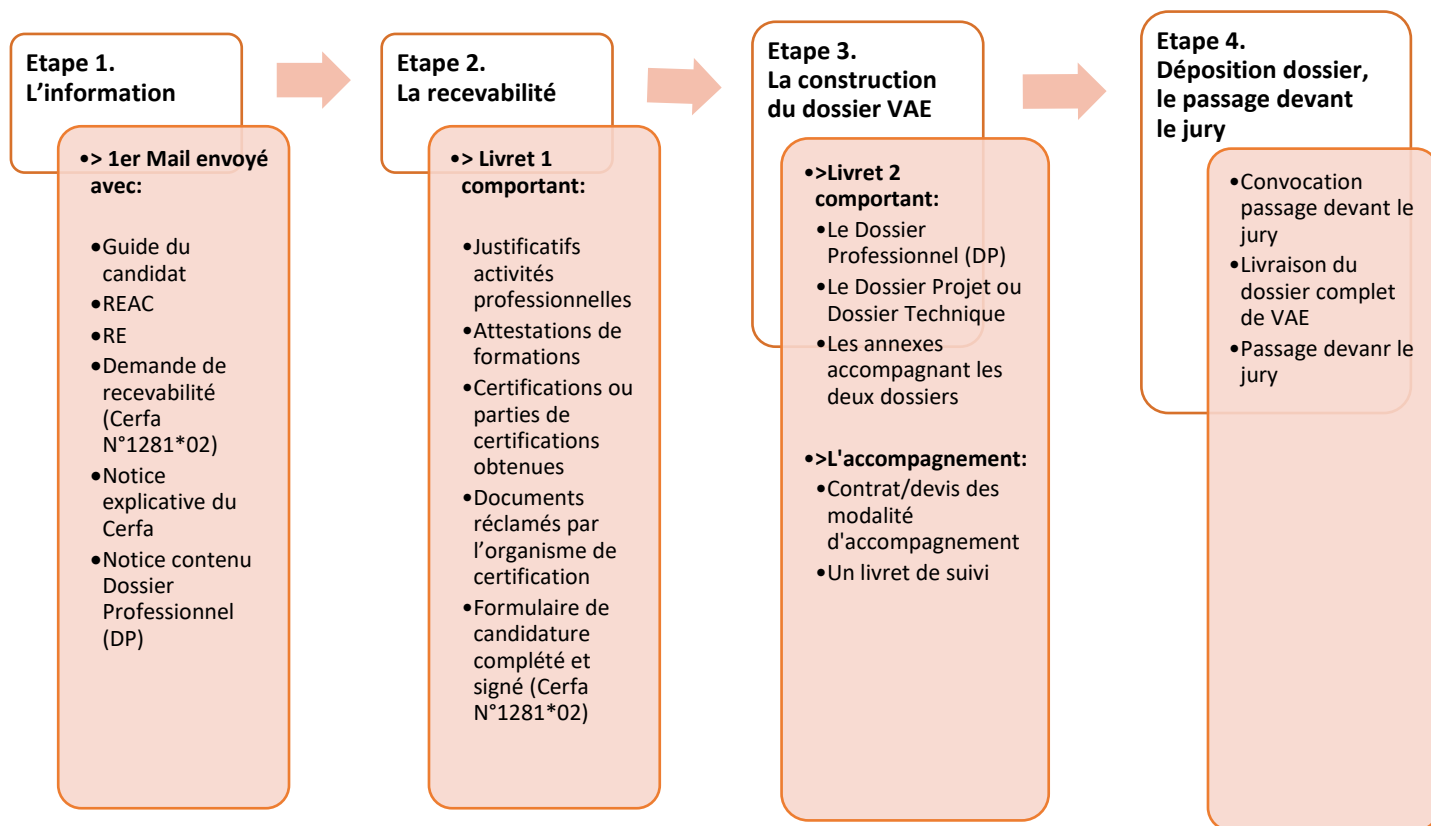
Etape 1.
L'information

•> 1er Mail envoyé avec:

•Guide du candidat
•REAC
•RE
•Demande de recevabilité (Cerfa N°1281*02)
•Notice explicative du Cerfa
•Notice contenu Dossier Professionnel (DP)

Etape 2.
La recevabilité

•> Livret 1 comportant:

•Justificatifs activités professionnelles
•Attestations de formations
•Certifications ou parties de certifications obtenues
•Documents réclamés par l'organisme de certification
•Formulaire de candidature complété et signé (Cerfa N°1281*02)

Etape 3.
La construction du dossier VAE

•>Livret 2 comportant:
•Le Dossier Professionnel (DP)
•Le Dossier Projet ou Dossier Technique
•Les annexes accompagnant les deux dossiers

•>L'accompagnement:
•Contrat/devis des modalité d'accompagnement
•Un livret de suivi

Etape 4.
Déposition dossier, le passage devant le jury

•Convocation passage devant le jury
•Livraison du dossier complet de VAE
•Passage devanr le jury